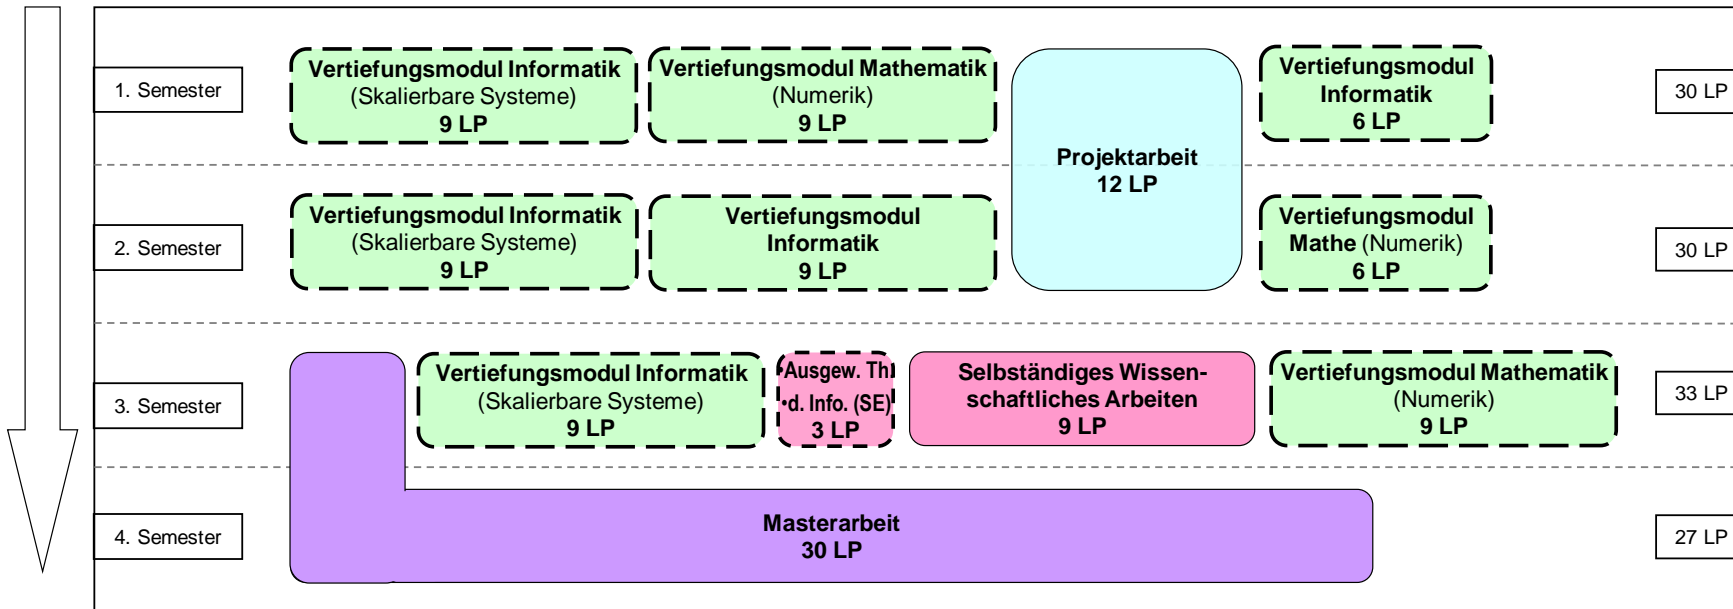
1. Semester

Vertiefungsmodul Informatik (Skalierbare Systeme) 9 LP

Vertiefungsmodul Mathematik (Numerik) 9 LP

Projektarbeit 12 LP

Vertiefungsmodul Informatik 6 LP

30 LP

2. Semester

Vertiefungsmodul Informatik (Skalierbare Systeme) 9 LP

Vertiefungsmodul Informatik 9 LP

Vertiefungsmodul Mathe (Numerik) 6 LP

30 LP

3. Semester

Vertiefungsmodul Informatik (Skalierbare Systeme) 9 LP

Ausgew. Th. d. Info. (SE) 3 LP

Selbständiges Wissenschaftliches Arbeiten 9 LP

Vertiefungsmodul Mathematik (Numerik) 9 LP

33 LP

4. Semester

Masterarbeit 30 LP

27 LP